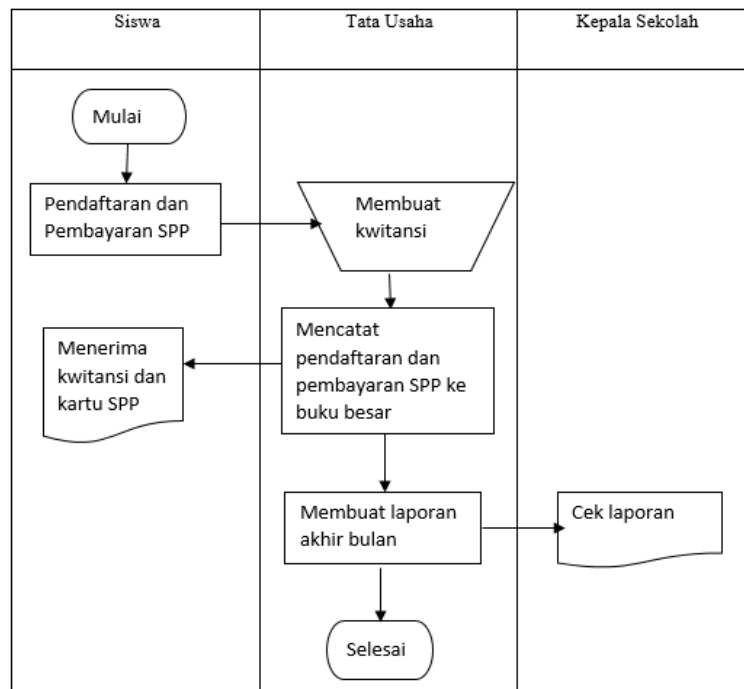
| Siswa | Tata Usaha | Kepala Sekolah |
|---|---|---|

Mulai

Pendaftaran dan Pembayaran SPP

Membuat kwitansi

Mencatat pendaftaran dan pembayaran SPP ke buku besar

Menerima kwitansi dan kartu SPP

Membuat laporan akhir bulan

Cek laporan

Selesai